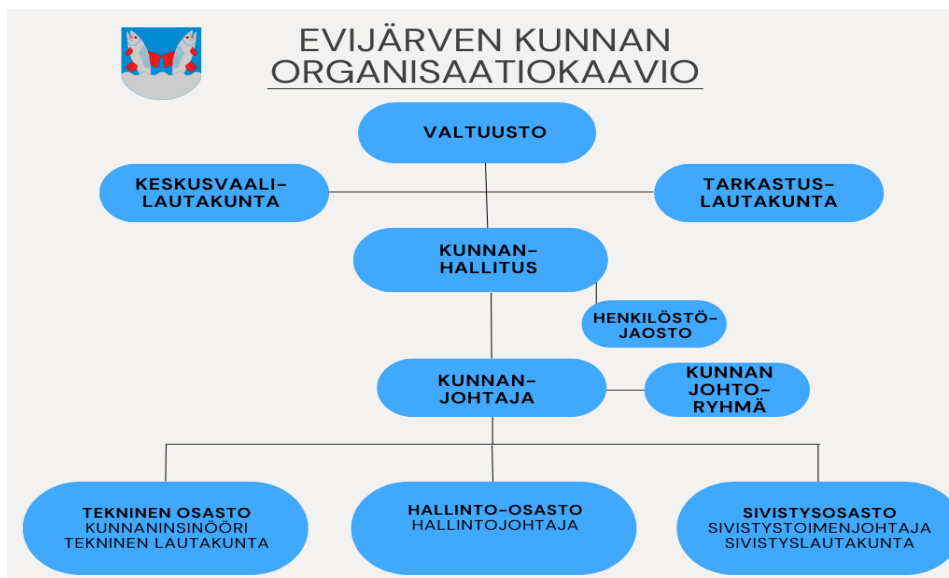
EVIJÄRVEN KUNNAN ORGANISAATIOKAAVIO

VALTUUSTO

KESKUSVAALI-LAUTAKUNTA

TARKASTUS-LAUTAKUNTA

KUNNAN-HALLITUS

HENKILÖSTÖ-JAOSTO

KUNNAN-JOHTAJA

KUNNAN JOHTO-RYHMÄ

TEKNINEN OSASTO
KUNNANINSINÖÖRI
TEKNINEN LAUTAKUNTA

HALLINTO-OSASTO
HALLINTOJOHTAJA

SIVISTYSOSASTO
SIVISTYSTOIMENJOHTAJA
SIVISTYSLAUTAKUNTA